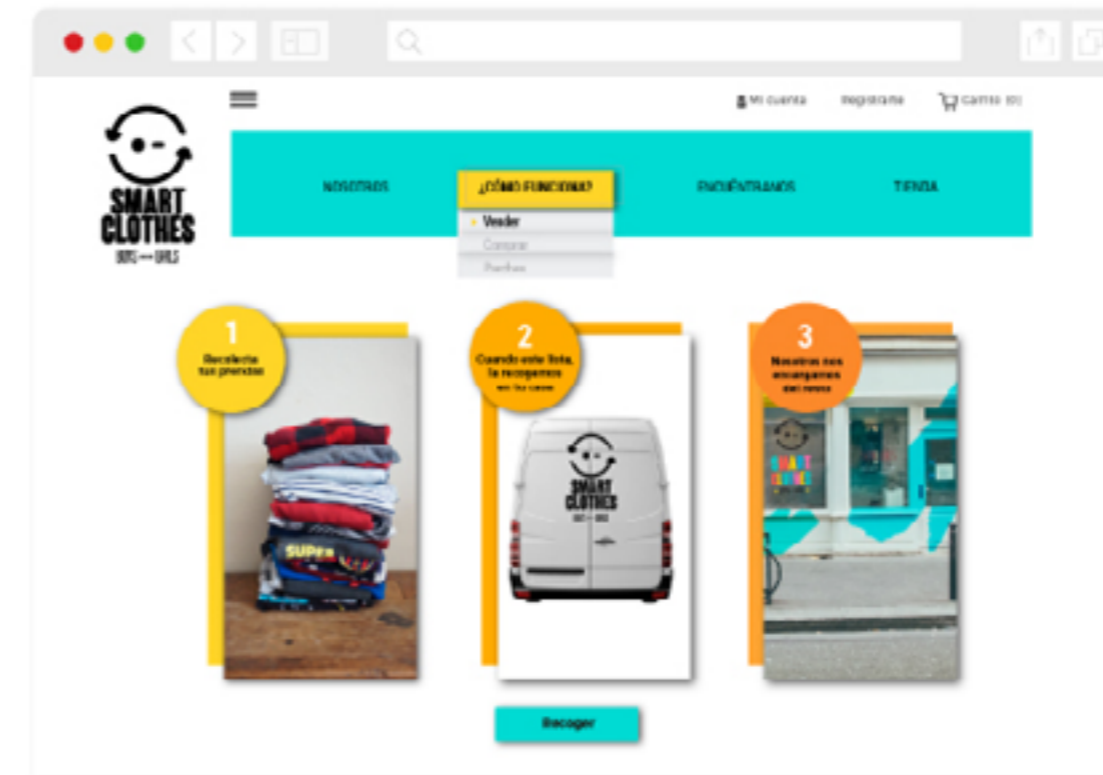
Mi cuenta Registrarse Carrito (0)

SMART CLOTHES
BOYS GIRLS

NOSOTROS ¿CÓMO FUNCIONA? ENCUÉNTRANOS TIENDA

Vender
Comprar
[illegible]

1
Recolecta tus prendas

2
Cuando este lista, la recogemos en tu casa

SMART CLOTHES

3
Nosotros nos encargamos del resto

SMART CLOTHES

Recoger